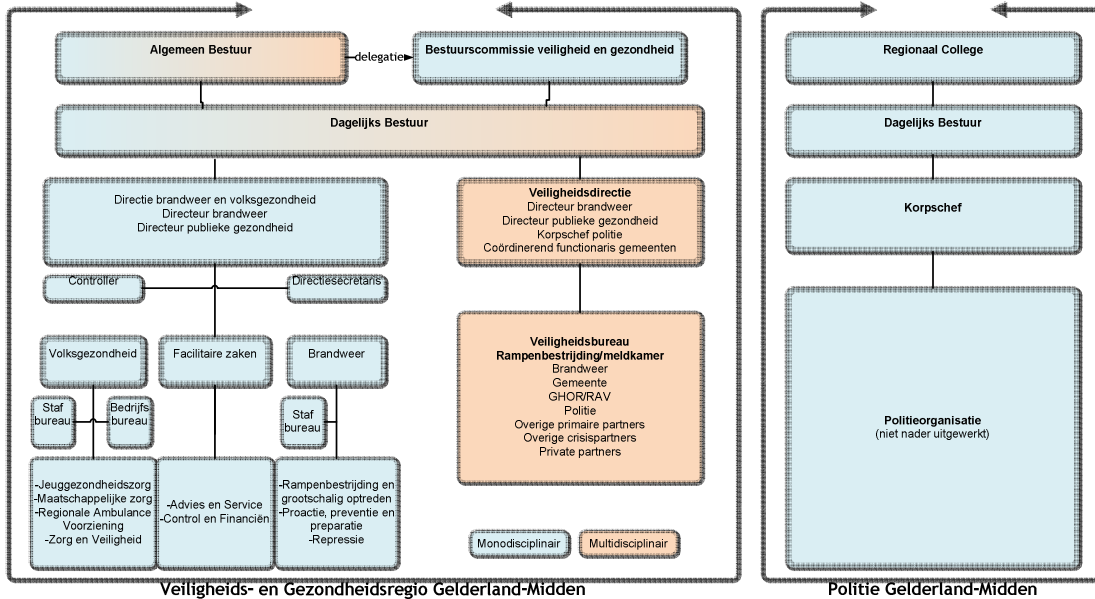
Algemeen Bestuur

delegatie

Bestuurscommissie veiligheid en gezondheid

Dagelijks Bestuur

Directie brandweer en volksgezondheid
Directeur brandweer
Directeur publieke gezondheid

Controller

Directiesecretaris

Volksgezondheid

Facilitaire zaken

Brandweer

Staf bureau

Bedrijfs bureau

Staf bureau

-Jeuggezondheidszorg
-Maatschappelijke zorg
-Regionale Ambulance Voorziening
-Zorg en Veiligheid

-Advies en Service
-Control en Financiën

-Rampenbestrijding en grootschalig optreden
-Proactie, preventie en preparatie
-Repressie

Veiligheidsdirectie
Directeur brandweer
Directeur publieke gezondheid
Korpschef politie
Coördinerend functionaris gemeenten

Veiligheidsbureau
Rampenbestrijding/meldkamer
Brandweer
Gemeente
GHOR/RAV
Politie
Overige primaire partners
Overige crisispartners
Private partners

Monodisciplinair

Multidisciplinair

Veiligheids- en Gezondheidsregio Gelderland-Midden

Regionaal College

Dagelijks Bestuur

Korpschef

Politieorganisatie
(niet nader uitgewerkt)

Politie Gelderland-Midden